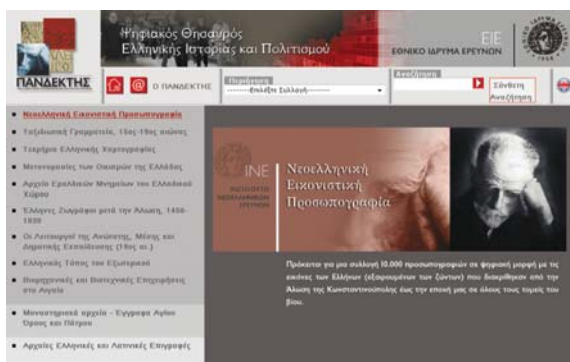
Ψηφιακός Θησαυρός
Ελληνικής Ιστορίας και Πολιτισμού

ΕΙΕ
ΕΘΝΙΚΟ ΙΔΡΥΜΑ ΕΡΕΥΝΩΝ

ΠΑΝΔΕΚΤΗΣ

Ο ΠΑΝΔΕΚΤΗΣ

Περιήγηση
-------Επιλέξτε Συλλογή-------

Αναζήτηση

Σύνθετη Αναζήτηση

Νεοελληνική Εικονιστική Προσωπογραφία

Ταξιδιωτική Γραμματεία, 15ος-19ος αιώνας

Τεκμήρια Ελληνικής Χαρτογραφίας

Μετονομασίες των Οικισμών της Ελλάδος

Αρχείο Ερειπίων Μνημείων του Ελλαδικού Χώρου

Έλληνες Ζωγράφοι μετά την Άλωση, 1450-1830

Οι Λατρευτικοί της Ανατολής, Μέσης και Δημοτικής Εκπαίδευσης (19ος αι.)

Ελληνικός Τύπος του Εξωτερικού

Βυζαντινές και Βενετικές Επιγραφές στο Αιγαίο

Μοναστηριακά αρχεία - Έγγραφα Αγίου Όρους και Πάτμου

Αρχαίες Ελληνικές και Λατινικές Επιγραφές

ΙΝΕ
ΙΝΣΤΙΤΟΥΤΟ ΝΕΟΕΛΛΗΝΙΚΩΝ ΕΡΕΥΝΩΝ

Νεοελληνική Εικονιστική Προσωπογραφία

Πρόκειται για μια συλλογή 10.000 προσωπογραφιών σε ψηφιακή μορφή με τις εικόνες των Ελλήνων (εξαιρουμένων των ζώντων) που διακρίθηκαν από την Άλωση της Κωνσταντινούπολης έως την εποχή μας σε όλους τους τομείς του βίου.